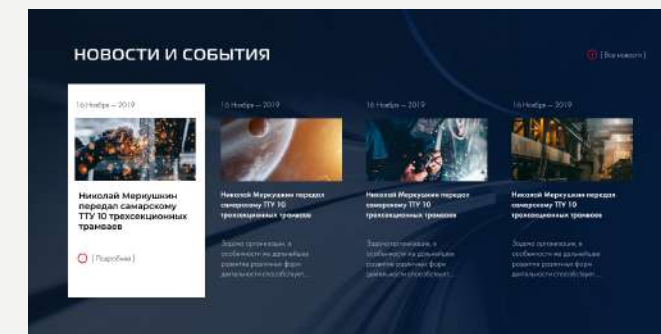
НОВОСТИ И СОБЫТИЯ

[ Все новости ]

16 Ноября — 2019

Николай Меркушкин передал самарскому ТТУ 10 трехсекционных трамваев

[ Подробнее ]

16 Ноября — 2019

Николай Меркушкин передал самарскому ТТУ 10 трехсекционных трамваев

Задача организации, в особенности же дальнейшее развитие различных форм деятельности способствует...

16 Ноября — 2019

Николай Меркушкин передал самарскому ТТУ 10 трехсекционных трамваев

Задача организации, в особенности же дальнейшее развитие различных форм деятельности способствует...

16 Ноября — 2019

Николай Меркушкин передал самарскому ТТУ 10 трехсекционных трамваев

Задача организации, в особенности же дальнейшее развитие различных форм деятельности способствует...